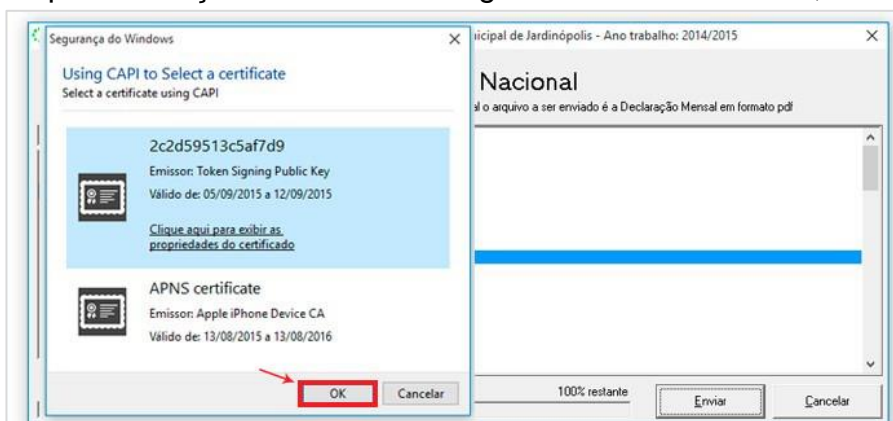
Segurança do Windows

Using CAPI to Select a certificate
Select a certificate using CAPI

2c2d59513c5af7d9
Emissor: Token Signing Public Key
Válido de: 05/09/2015 a 12/09/2015
Clique aqui para exibir as propriedades do certificado

APNS certificate
Emissor: Apple iPhone Device CA
Válido de: 13/08/2015 a 13/08/2016

OK
Cancelar

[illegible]icipal de Jardinópolis - Ano trabalho: 2014/2015

Nacional
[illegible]l o arquivo a ser enviado é a Declaração Mensal em formato pdf

100% restante
Enviar
Cancelar